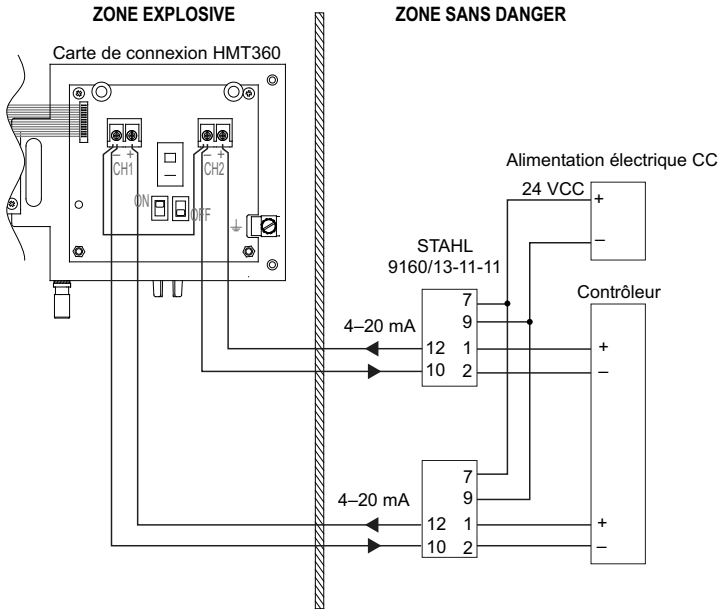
ZONE EXPLOSIVE

ZONE SANS DANGER

Carte de connexion HMT360

– +
CH1

– +
CH2

ON

OFF

Alimentation électrique CC

24 VCC

+

–

STAHL
9160/13-11-11

Contrôleur

7
9

4–20 mA

12 1
10 2

+
–

7
9

4–20 mA

12 1
10 2

+
–